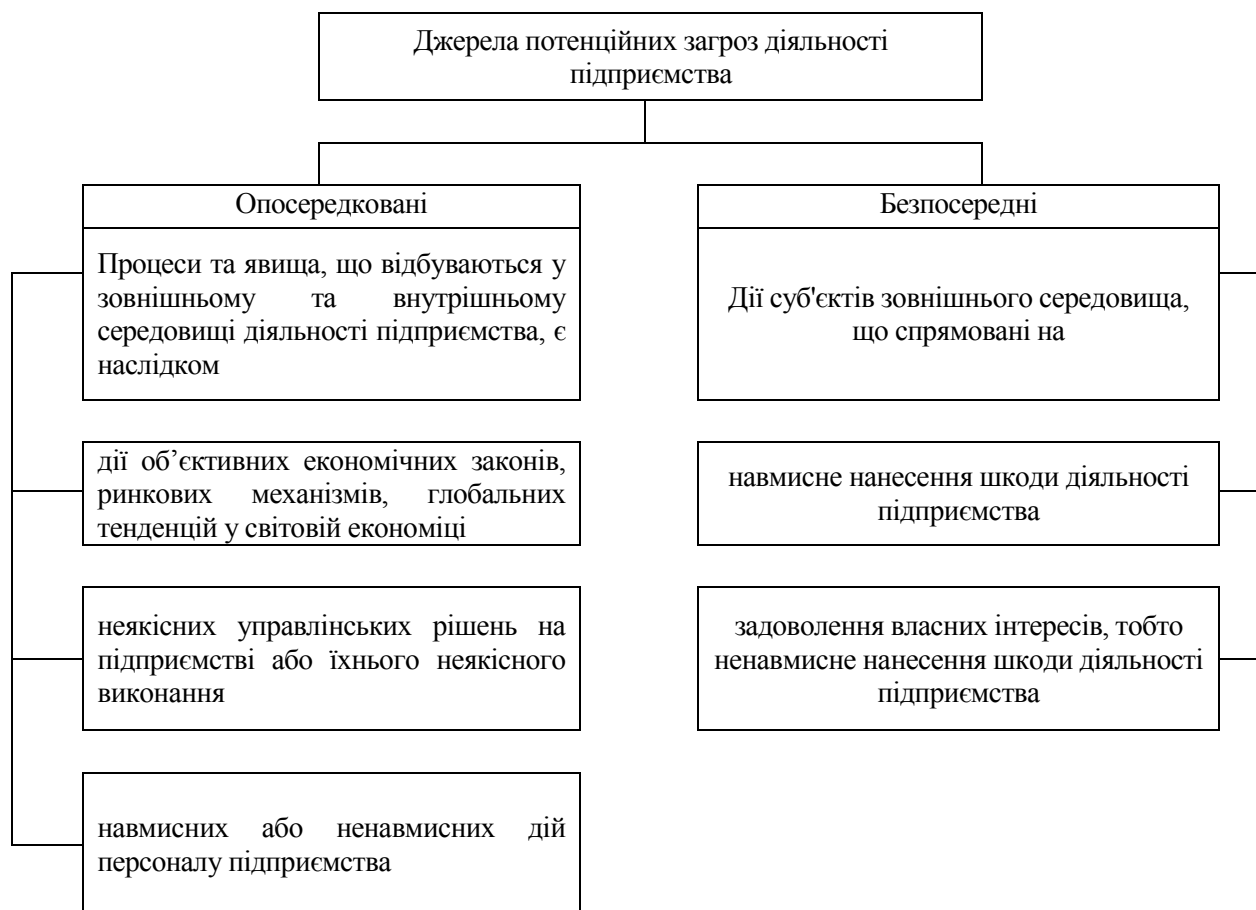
Джерела потенційних загроз діяльності підприємства

Опосередковані

Процеси та явища, що відбуваються у зовнішньому та внутрішньому середовищі діяльності підприємства, є наслідком

дії об’єктивних економічних законів, ринкових механізмів, глобальних тенденцій у світовій економіці

неякісних управлінських рішень на підприємстві або їхнього неякісного виконання

навмисних або ненавмисних дій персоналу підприємства

Безпосередні

Дії суб'єктів зовнішнього середовища, що спрямовані на

навмисне нанесення шкоди діяльності підприємства

задоволення власних інтересів, тобто ненавмисне нанесення шкоди діяльності підприємства